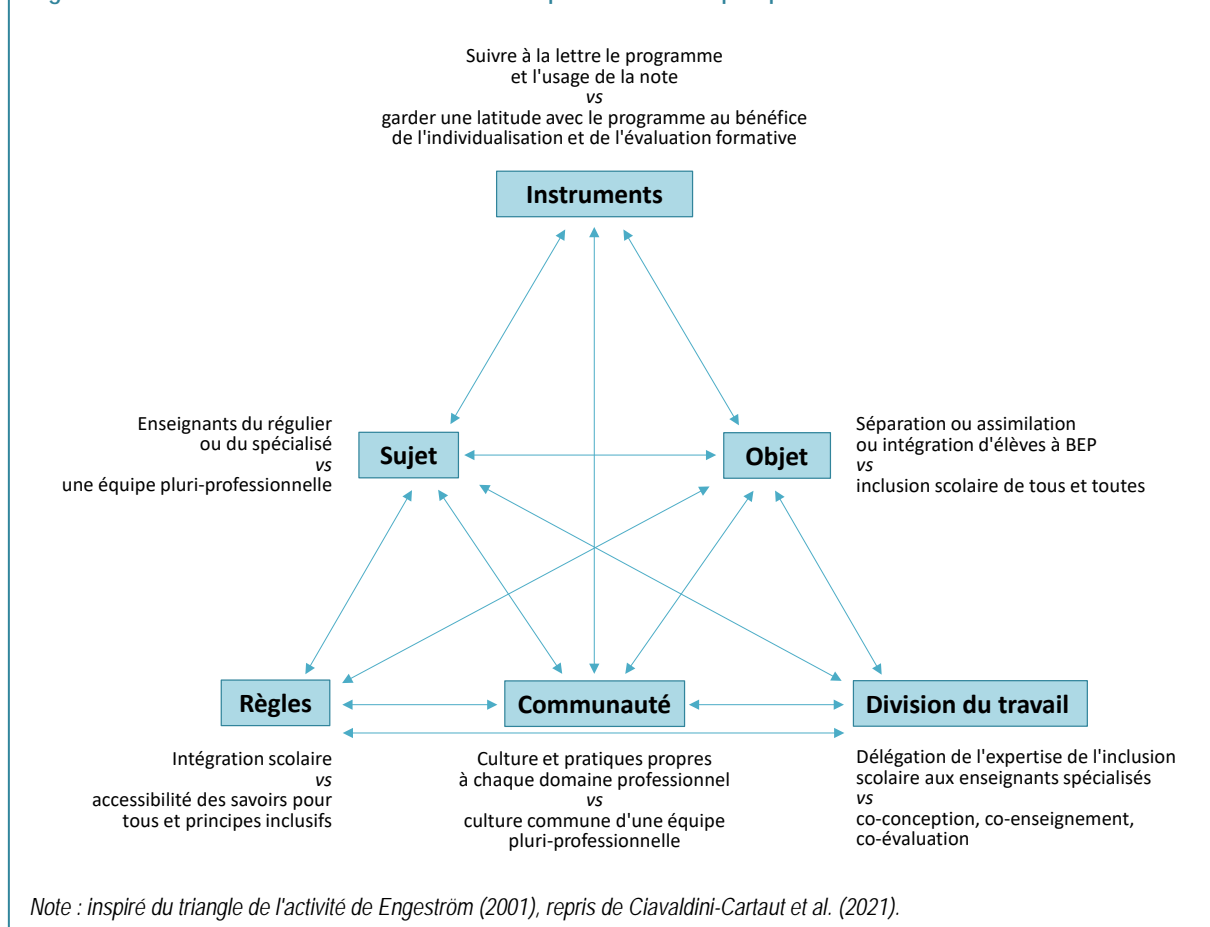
Suivre à la lettre le programme et l'usage de la note
*vs*
garder une latitude avec le programme au bénéfice de l'individualisation et de l'évaluation formative

**Instruments**

Enseignants du régulier ou du spécialisé
*vs*
une équipe pluri-professionnelle

**Sujet**

**Objet**

Séparation ou assimilation ou intégration d'élèves à BEP
*vs*
inclusion scolaire de tous et toutes

**Règles**

**Communauté**

**Division du travail**

Intégration scolaire
*vs*
accessibilité des savoirs pour tous et principes inclusifs

Culture et pratiques propres à chaque domaine professionnel
*vs*
culture commune d'une équipe pluri-professionnelle

Délégation de l'expertise de l'inclusion scolaire aux enseignants spécialisés
*vs*
co-conception, co-enseignement, co-évaluation

*Note : inspiré du triangle de l'activité de Engeström (2001), repris de Ciavaldini-Cartaut et al. (2021).*